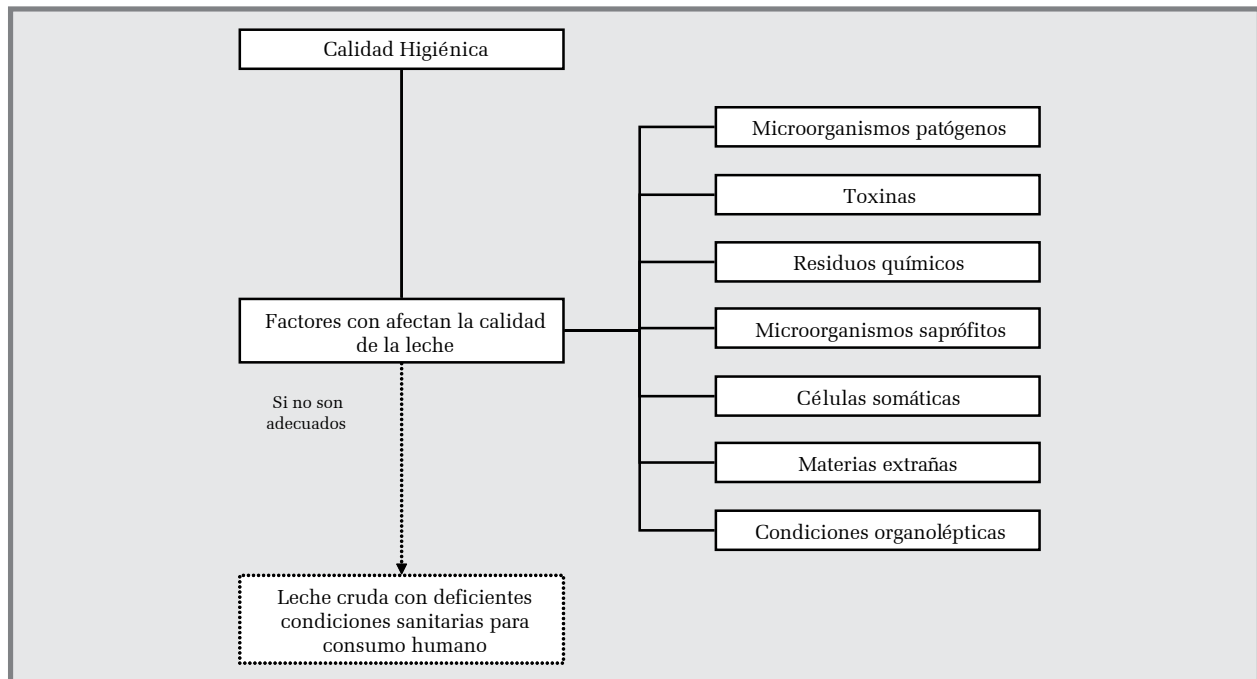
Calidad Higiénica

Factores con afectan la calidad de la leche

Microorganismos patógenos

Toxinas

Residuos químicos

Microorganismos saprófitos

Células somáticas

Materias extrañas

Condiciones organolépticas

Si no son adecuados

Leche cruda con deficientes condiciones sanitarias para consumo humano